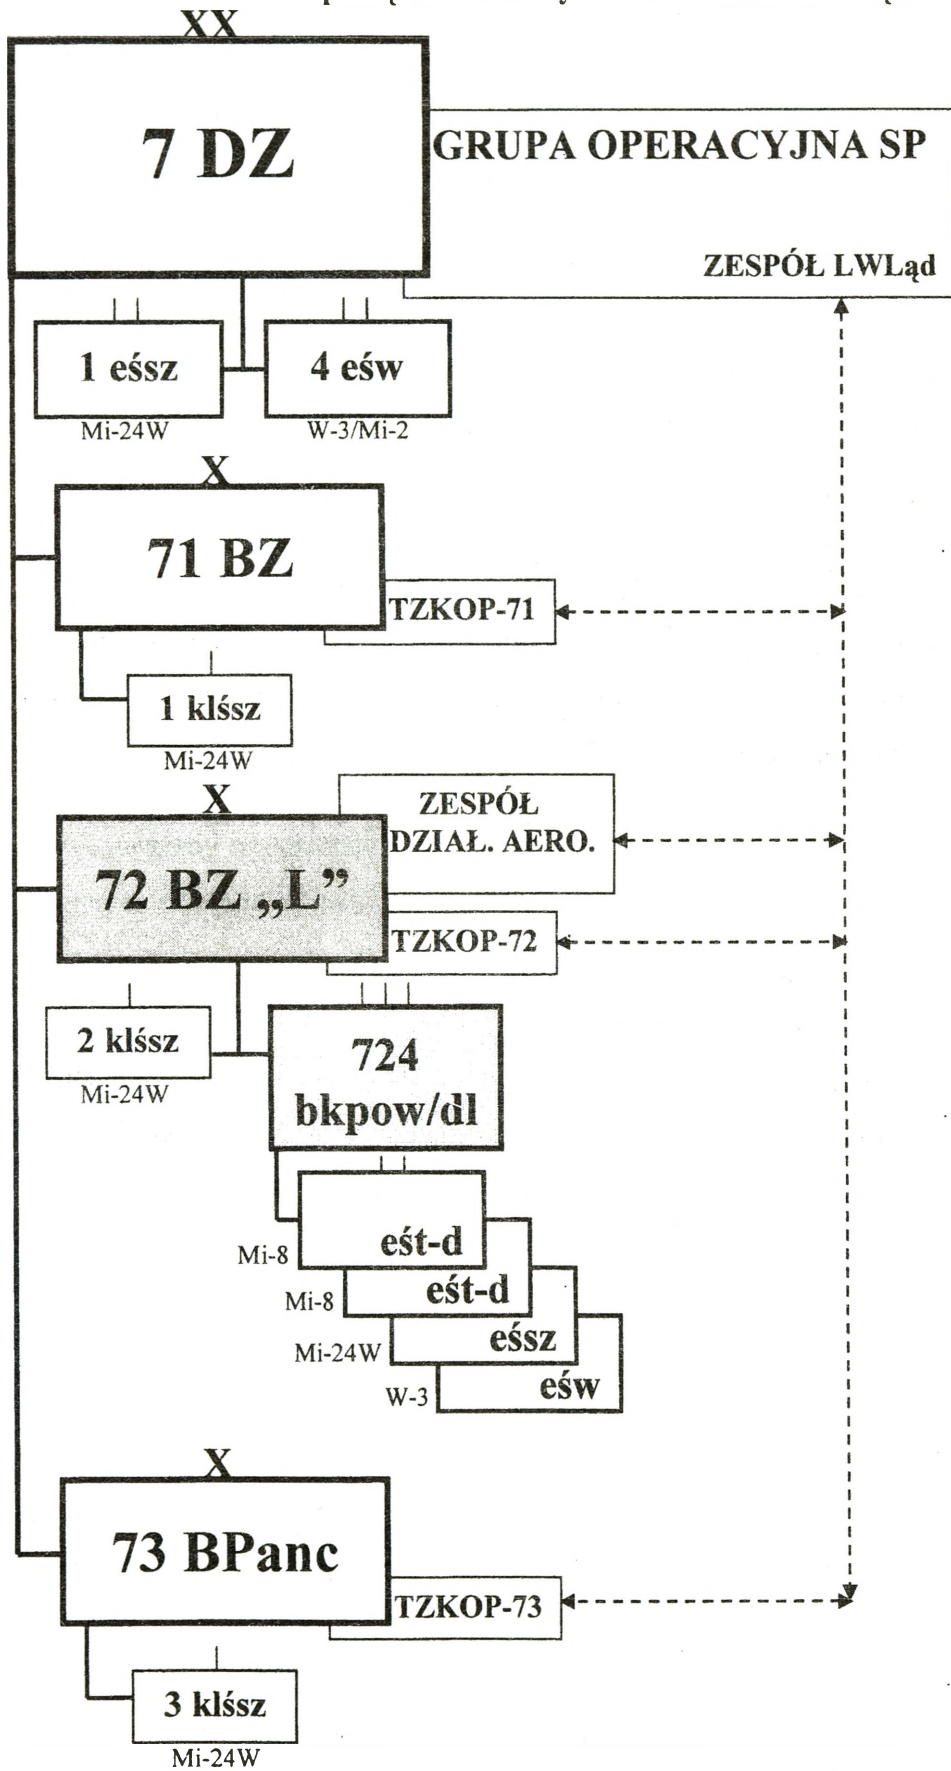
XX

7 DZ

GRUPA OPERACYJNA SP

ZESPÓŁ LWLąd

1 eśsz
Mi-24W

4 eśw
W-3/Mi-2

X

71 BZ

TZKOP-71

1 klśsz
Mi-24W

X

ZESPÓŁ DZIAŁ. AERO.

72 BZ „L"

TZKOP-72

2 klśsz
Mi-24W

724 bkpow/dl

Mi-8
eśt-d

Mi-8
eśt-d

Mi-24W
eśsz

W-3
eśw

X

73 BPanc

TZKOP-73

3 klśsz
Mi-24W